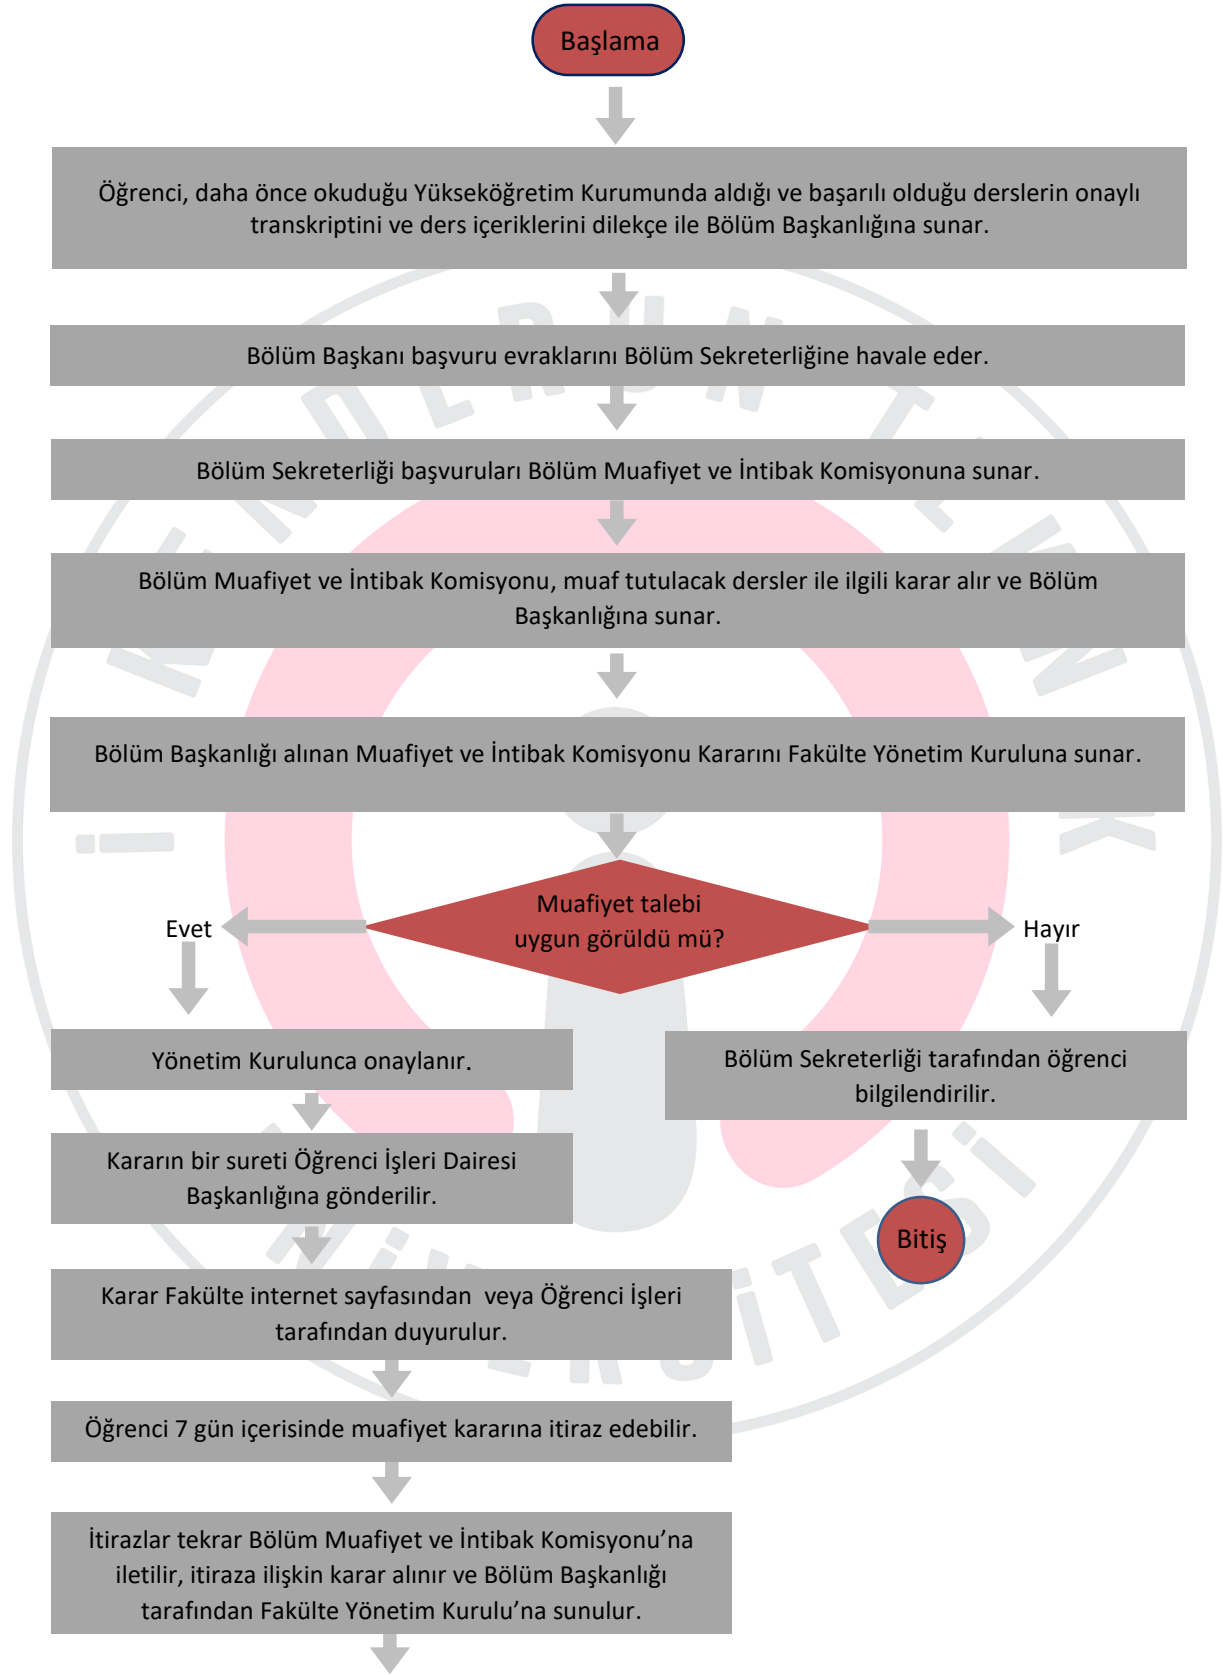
Başlama

Öğrenci, daha önce okuduğu Yükseköğretim Kurumunda aldığı ve başarılı olduğu derslerin onaylı transkriptini ve ders içeriklerini dilekçe ile Bölüm Başkanlığına sunar.

Bölüm Başkanı başvuru evraklarını Bölüm Sekreterliğine havale eder.

Bölüm Sekreterliği başvuruları Bölüm Muafiyet ve İntibak Komisyonuna sunar.

Bölüm Muafiyet ve İntibak Komisyonu, muaf tutulacak dersler ile ilgili karar alır ve Bölüm Başkanlığına sunar.

Bölüm Başkanlığı alınan Muafiyet ve İntibak Komisyonu Kararını Fakülte Yönetim Kuruluna sunar.

Muafiyet talebi uygun görüldü mü?

Evet

Hayır

Yönetim Kurulunca onaylanır.

Bölüm Sekreterliği tarafından öğrenci bilgilendirilir.

Bitiş

Kararın bir sureti Öğrenci İşleri Dairesi Başkanlığına gönderilir.

Karar Fakülte internet sayfasından veya Öğrenci İşleri tarafından duyurulur.

Öğrenci 7 gün içerisinde muafiyet kararına itiraz edebilir.

İtirazlar tekrar Bölüm Muafiyet ve İntibak Komisyonu'na iletilir, itiraza ilişkin karar alınır ve Bölüm Başkanlığı tarafından Fakülte Yönetim Kurulu'na sunulur.